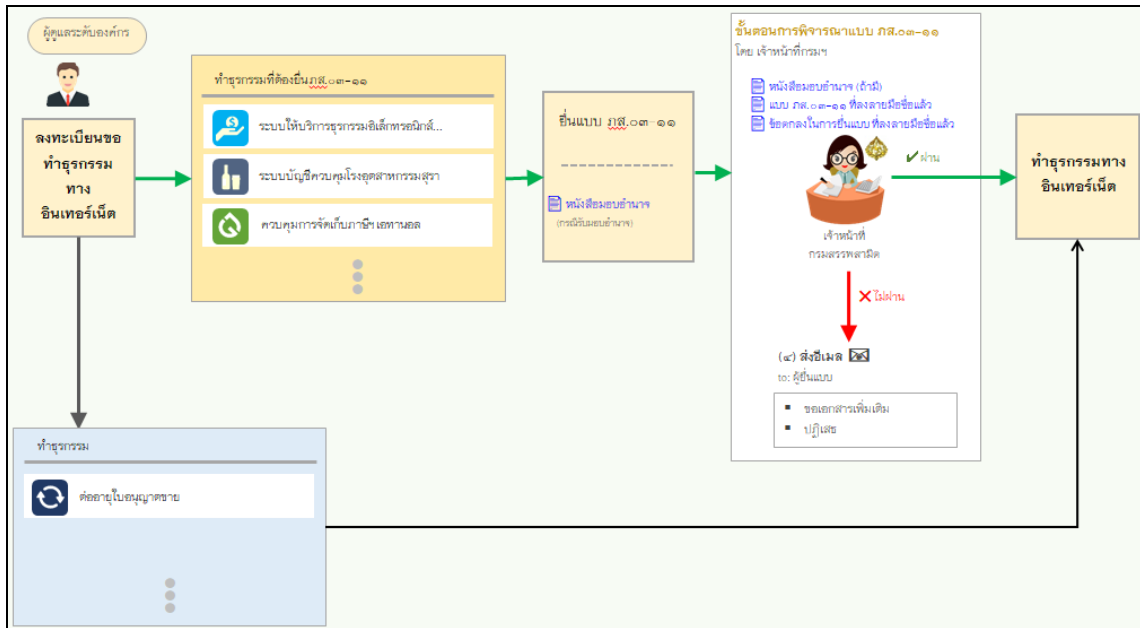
ผู้ดูแลระดับองค์กร

ลงทะเบียนขอทำธุรกรรมทางอินเทอร์เน็ต

ทำธุรกรรมที่ต้องยื่นภส.๐๓-๑๑

ระบบให้บริการธุรกรรมอิเล็กทรอนิกส์...

ระบบบัญชีควบคุมโรงอุตสาหกรรมสุรา

ควบคุมการจัดเก็บภาษีฯ เอทานอล

ยื่นแบบ ภส.๐๓-๑๑

หนังสือมอบอำนาจ
(กรณีรับมอบอำนาจ)

ขั้นตอนการพิจารณาแบบ ภส.๐๓-๑๑
โดย เจ้าหน้าที่กรมฯ

หนังสือมอบอำนาจ (ถ้ามี)
แบบ ภส.๐๓-๑๑ ที่ลงลายมือชื่อแล้ว
ข้อตกลงในการยื่นแบบ ที่ลงลายมือชื่อแล้ว

✔ ผ่าน

เจ้าหน้าที่
กรมสรรพสามิต

✕ ไม่ผ่าน

(๔) ส่งอีเมล
to: ผู้ยื่นแบบ

ขอเอกสารเพิ่มเติม
ปฏิเสธ

ทำธุรกรรมทางอินเทอร์เน็ต

ทำธุรกรรม

ต่ออายุใบอนุญาตขาย